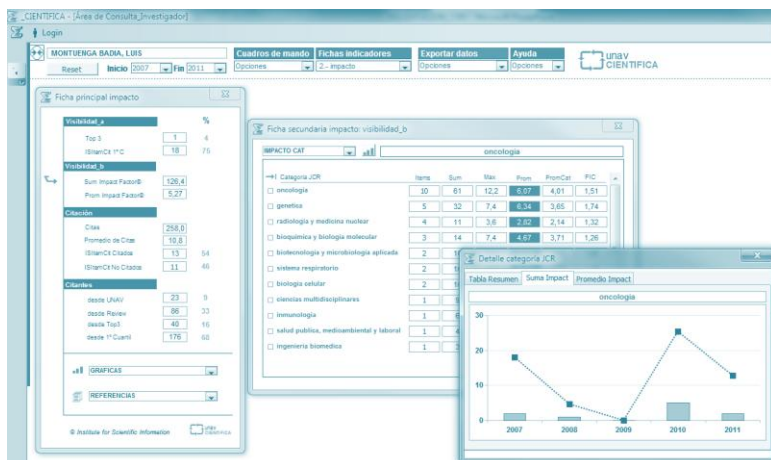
_CIENTIFICA - [Área de Consulta_Investigador]

Login

MONTUENGA BADIA, LUIS

Reset Inicio 2007 Fin 2011

Cuadros de mando Opciones
Fichas indicadores 2 - impacto
Exportar datos Opciones
Ayuda Opciones

unav CIENTIFICA

Ficha principal impacto

Visibilidad_a %

Top 3 1 4
ISIfamCit 1º C 18 75

Visibilidad_b

Sum Impact Factor® 126,4
Prom Impact Factor® 5,27

Citación

Citas 258,0
Promedio de Citas 10,8
ISIfamCit Citados 13 54
ISIfamCit No Citados 11 46

Citantes

desde UNAV 23 9
desde Review 86 33
desde Top3 40 16
desde 1º Cuartil 176 68

GRAFICAS

REFERENCIAS

© Institute for Scientific Information

unav científica

Ficha secundaria impacto: visibilidad_b

IMPACTO CAT

oncologia

| Categoria JCR | Items | Sum | Max | Prom | PromCat | PIC |
|---|---|---|---|---|---|---|
| oncologia | 10 | 61 | 12,2 | 6,07 | 4,01 | 1,51 |
| genetica | 5 | 32 | 7,4 | 6,34 | 3,65 | 1,74 |
| radiologia y medicina nuclear | 4 | 11 | 3,6 | 2,82 | 2,14 | 1,32 |
| bioquimica y biologia molecular | 3 | 14 | 7,4 | 4,67 | 3,71 | 1,26 |
| biotecnologia y microbiologia aplicada | 2 | 1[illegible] | | | | |
| sistema respiratorio | 2 | 1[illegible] | | | | |
| biologia celular | 2 | 1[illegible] | | | | |
| ciencias multidisciplinares | 1 | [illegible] | | | | |
| inmunologia | 1 | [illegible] | | | | |
| salud publica, medioambiental y laboral | 1 | 4 | | | | |
| ingenieria biomedica | 1 | 3 | | | | |

Detalle categoría JCR

Tabla Resumen Suma Impact Promedio Impact

oncologia

30
20
10
0

2007 2008 2009 2010 2011